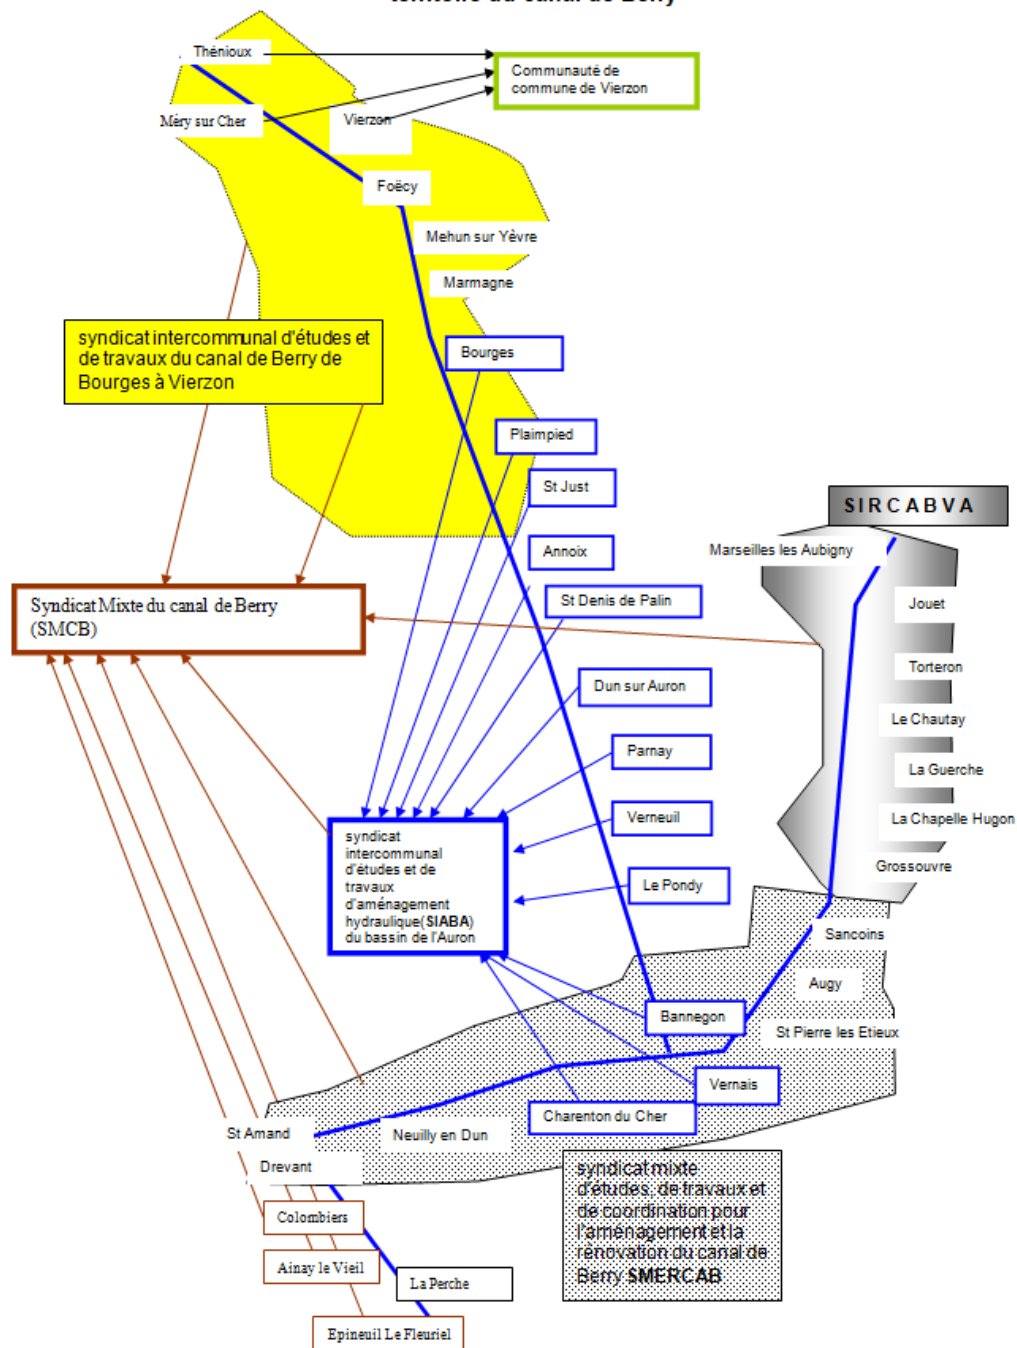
territoire du canal de Berry

Thénioux

Communauté de commune de Vierzon

Méry sur Cher

Vierzon

Foëcy

Mehun sur Yèvre

Marmagne

syndicat intercommunal d'études et de travaux du canal de Berry de Bourges à Vierzon

Bourges

Plaimpied

St Just

SIRCABVA

Annoix

Marseilles les Aubigny

Syndicat Mixte du canal de Berry (SMCB)

St Denis de Palin

Jouet

Torteron

Dun sur Auron

Le Chautay

Parnay

La Guerche

Verneuil

La Chapelle Hugon

syndicat intercommunal d'études et de travaux d'aménagement hydraulique(SIABA) du bassin de l'Auron

Grossouvre

Le Pondy

Sancoins

Augy

Bannegon

St Pierre les Etieux

Vernais

Charenton du Cher

St Amand

Neuilly en Dun

Drevant

syndicat mixte d'études, de travaux et de coordination pour l'aménagement et la rénovation du canal de Berry SMERCAB

Colombiers

Ainay le Vieil

La Perche

Epineuil Le Fleuriel